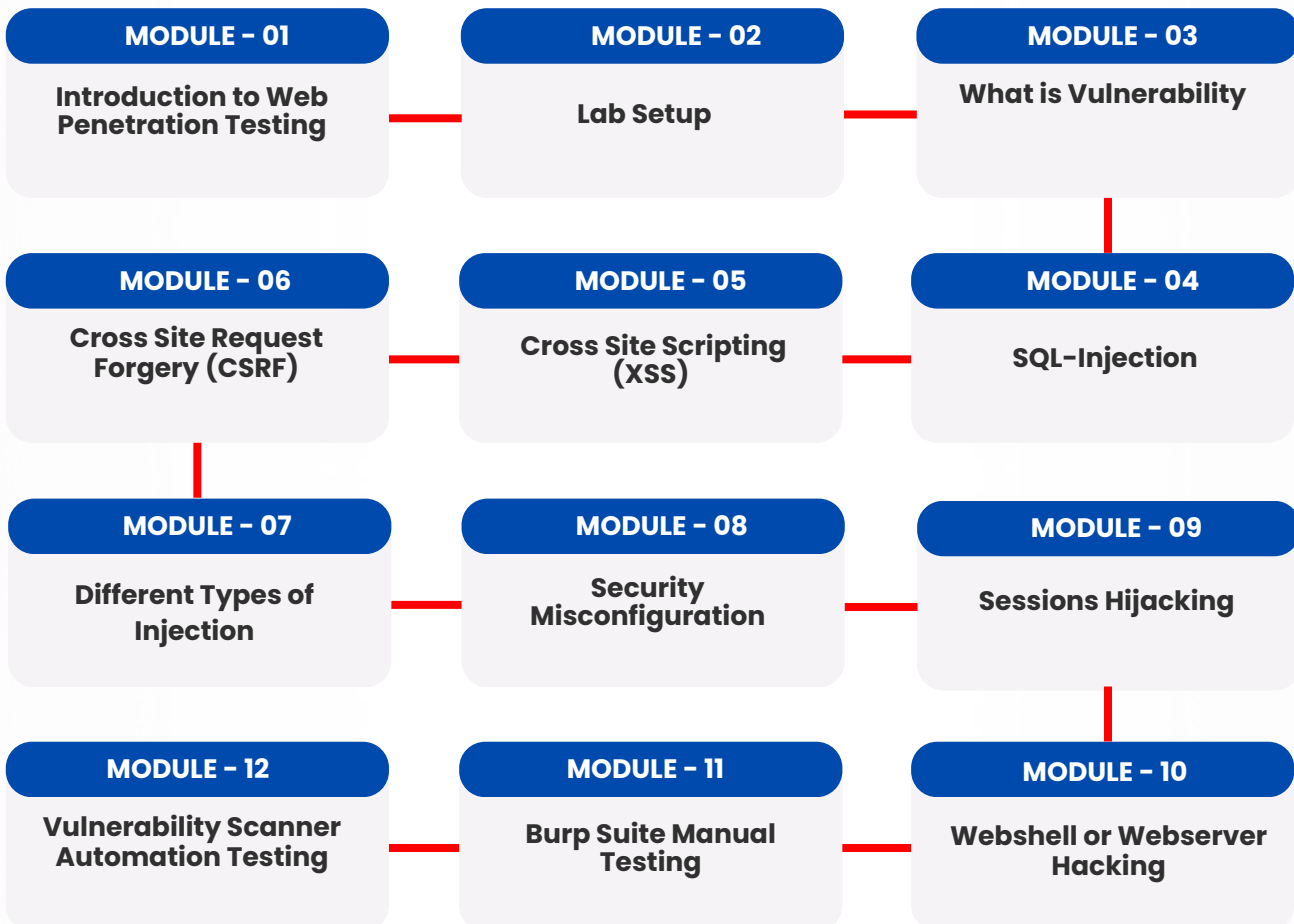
MODULE - 01
Introduction to Web Penetration Testing

MODULE - 02
Lab Setup

MODULE - 03
What is Vulnerability

MODULE - 06
Cross Site Request Forgery (CSRF)

MODULE - 05
Cross Site Scripting (XSS)

MODULE - 04
SQL-Injection

MODULE - 07
Different Types of Injection

MODULE - 08
Security Misconfiguration

MODULE - 09
Sessions Hijacking

MODULE - 12
Vulnerability Scanner Automation Testing

MODULE - 11
Burp Suite Manual Testing

MODULE - 10
Webshell or Webserver Hacking